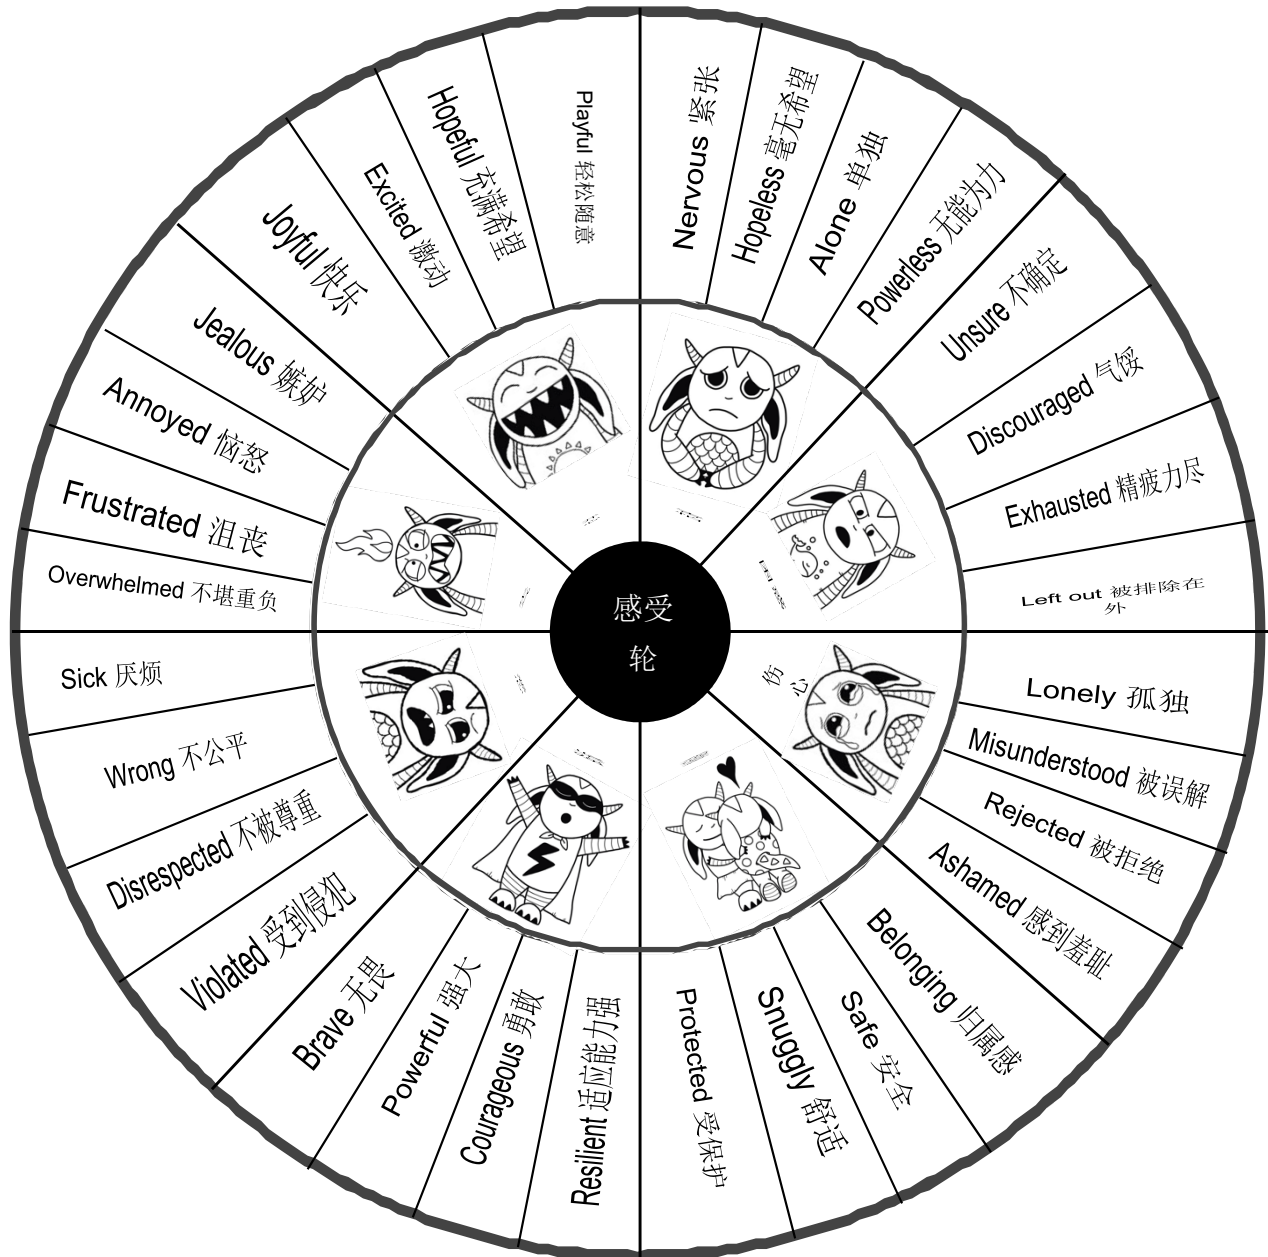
感受
轮

Playful 轻松随意
Hopeful 充满希望
Excited 激动
Joyful 快乐
Jealous 嫉妒
Annoyed 恼怒
Frustrated 沮丧
Overwhelmed 不堪重负

Nervous 紧张
Hopeless 毫无希望
Alone 单独
Powerless 无能为力
Unsure 不确定
Discouraged 气馁
Exhausted 精疲力尽
Left out 被排除在外

伤心
Lonely 孤独
Misunderstood 被误解
Rejected 被拒绝
Ashamed 感到羞耻
Belonging 归属感
Safe 安全
Snuggly 舒适
Protected 受保护

Resilient 适应能力强
Courageous 勇敢
Powerful 强大
Brave 无畏
Violated 受到侵犯
Disrespected 不被尊重
Wrong 不公平
Sick 厌烦